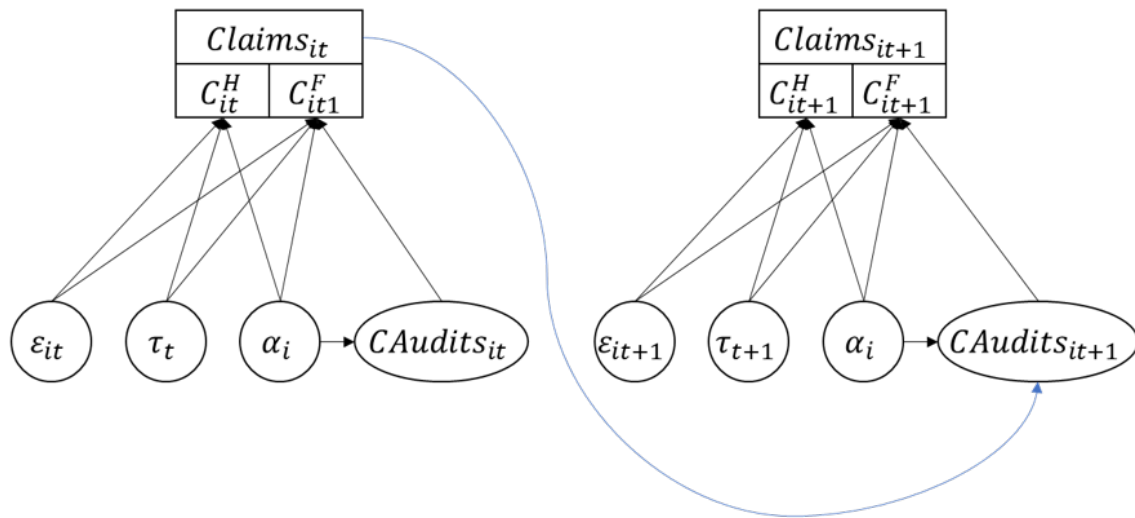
$Claims_{it}$

$C_{it}^{H}$ $C_{it1}^{F}$

$\varepsilon_{it}$ $\tau_t$ $\alpha_i$ $CAudits_{it}$

$Claims_{it+1}$

$C_{it+1}^{H}$ $C_{it+1}^{F}$

$\varepsilon_{it+1}$ $\tau_{t+1}$ $\alpha_i$ $CAudits_{it+1}$